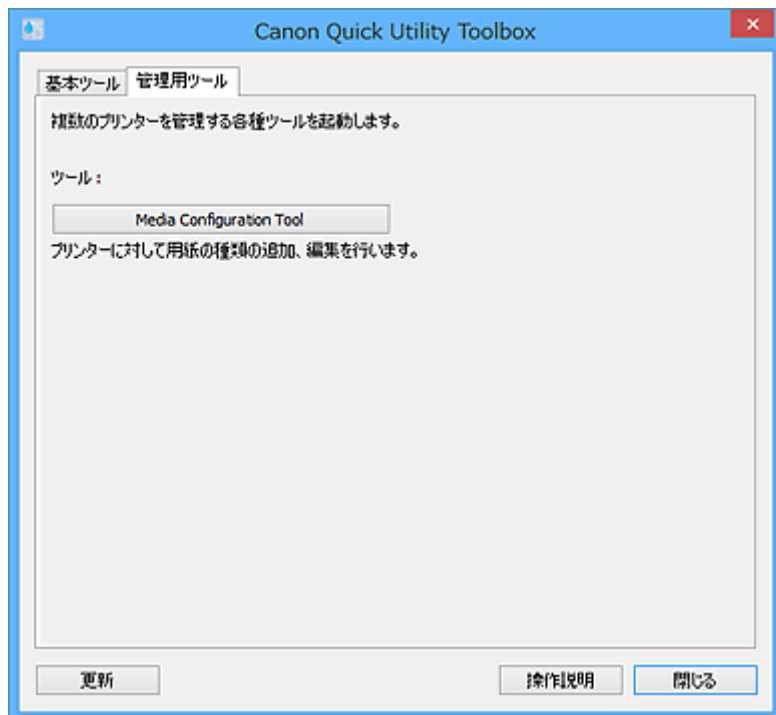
Canon Quick Utility Toolbox

基本ツール 管理用ツール

複数のプリンターを管理する各種ツールを起動します。

ツール：

Media Configuration Tool

プリンターに対して用紙の種類の追加、編集を行います。

更新

操作説明

閉じる